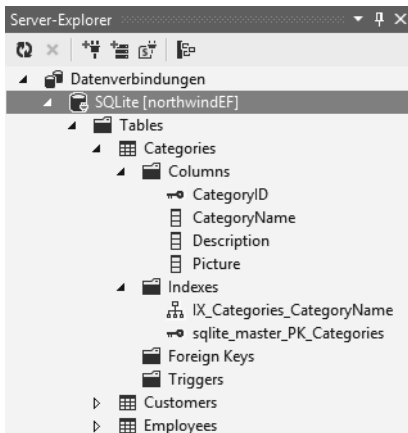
Server-Explorer

Datenverbindungen
SQLite [northwindEF]
Tables
Categories
Columns
CategoryID
CategoryName
Description
Picture
Indexes
IX_Categories_CategoryName
sqlite_master_PK_Categories
Foreign Keys
Triggers
Customers
Employees